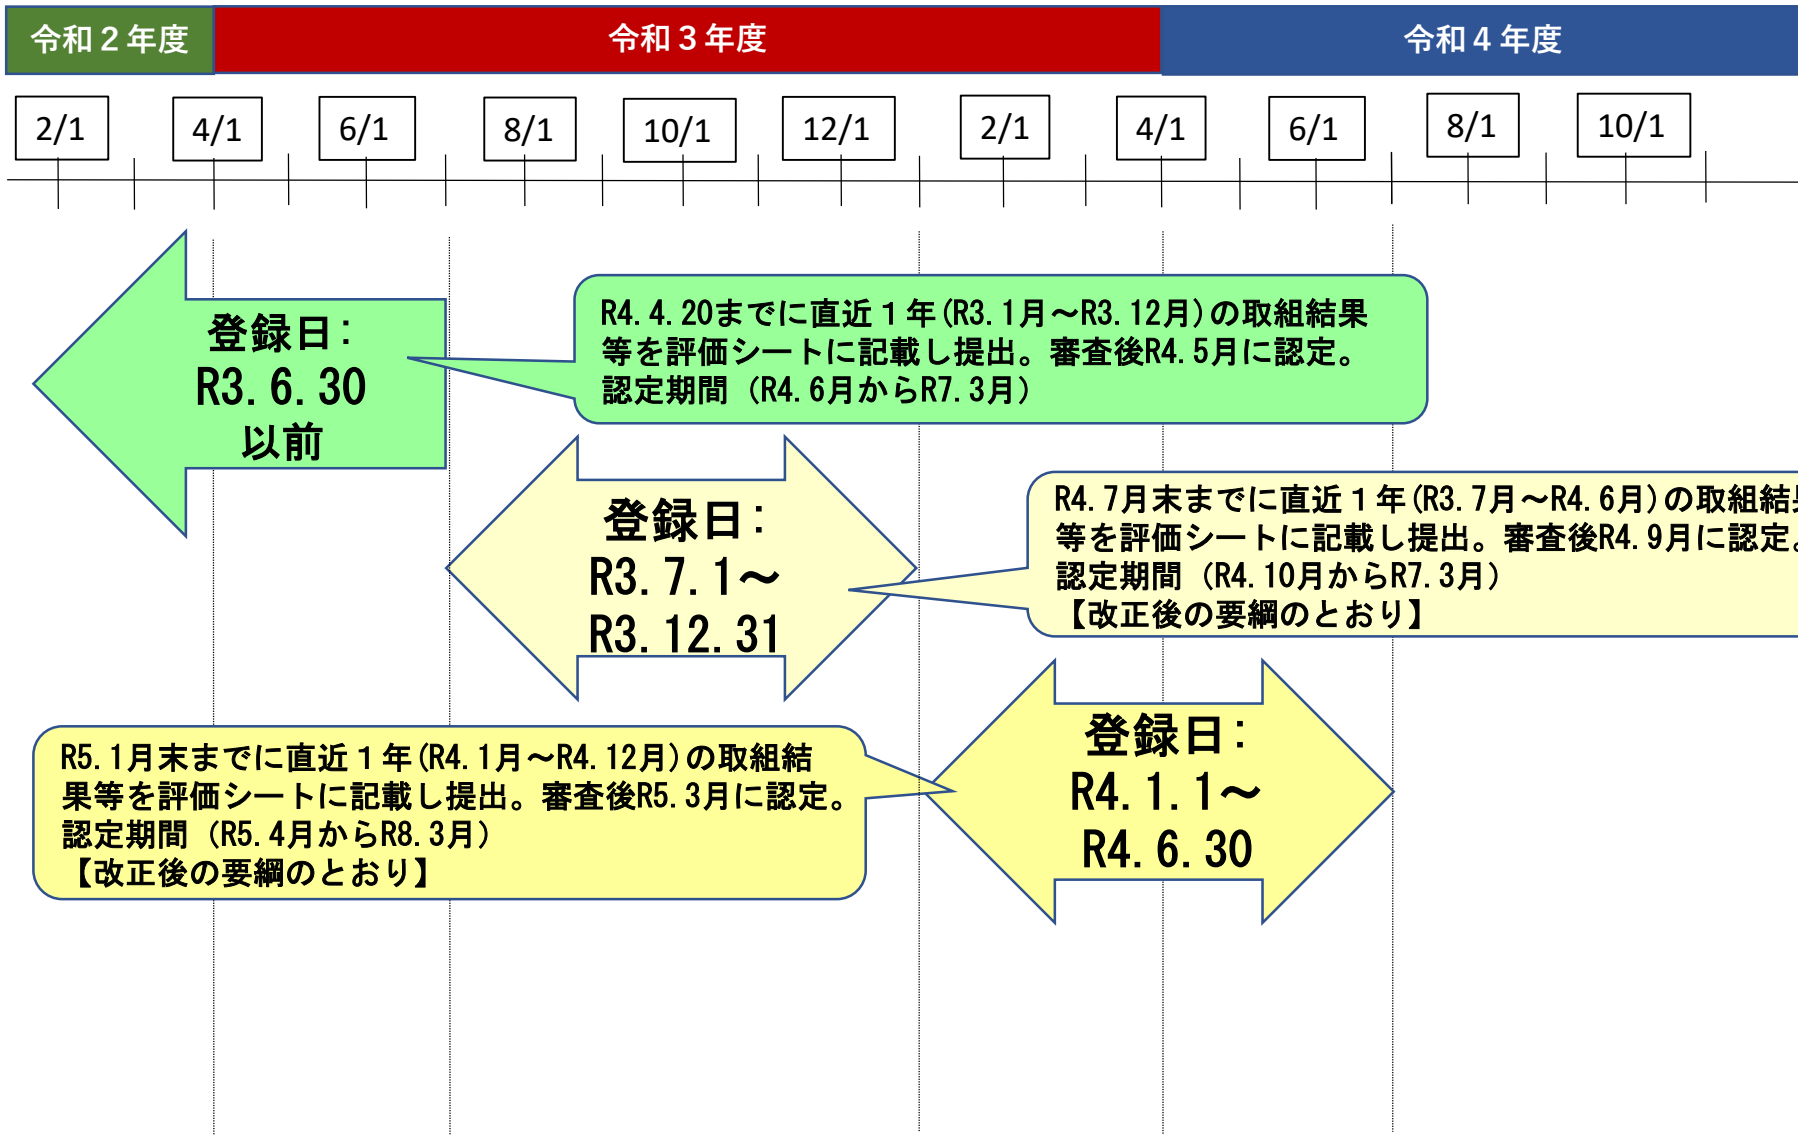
令和２年度 令和３年度 令和４年度

2/1 4/1 6/1 8/1 10/1 12/1 2/1 4/1 6/1 8/1 10/1

登録日：
R3. 6. 30
以前

R4. 4. 20までに直近１年(R3. 1月～R3. 12月)の取組結果等を評価シートに記載し提出。審査後R4. 5月に認定。
認定期間（R4. 6月からR7. 3月）

登録日：
R3. 7. 1～
R3. 12. 31

R4. 7月末までに直近１年(R3. 7月～R4. 6月)の取組結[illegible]
等を評価シートに記載し提出。審査後R4. 9月に認定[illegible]
認定期間（R4. 10月からR7. 3月）
【改正後の要綱のとおり】

R5. 1月末までに直近１年(R4. 1月～R4. 12月)の取組結果等を評価シートに記載し提出。審査後R5. 3月に認定。
認定期間（R5. 4月からR8. 3月）
【改正後の要綱のとおり】

登録日：
R4. 1. 1～
R4. 6. 30